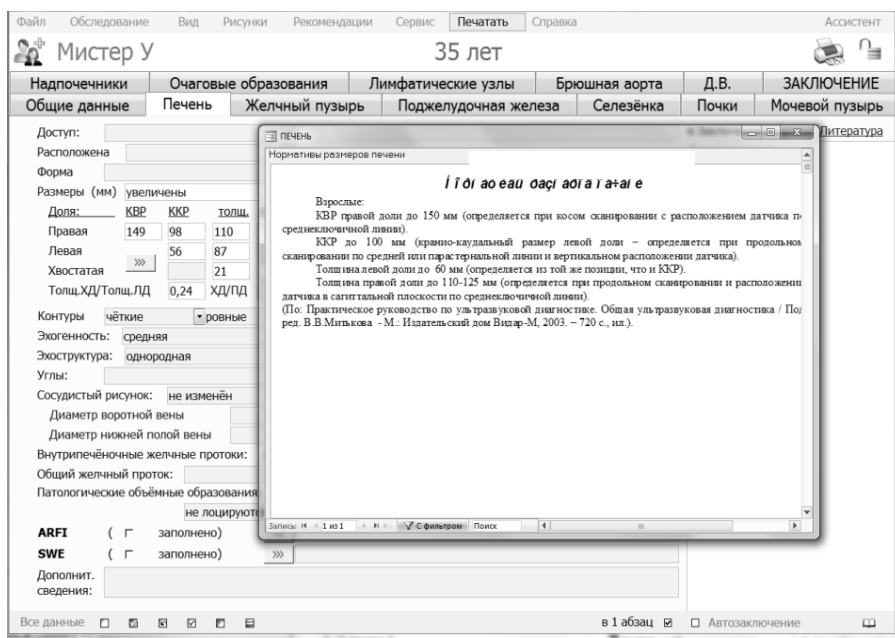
Файл Обследование Вид Рисунки Рекомендации Сервис Печатать Справка Ассистент

Мистер У 35 лет

Надпочечники | Очаговые образования | Лимфатические узлы | Брюшная аорта | Д.В. | ЗАКЛЮЧЕНИЕ

Общие данные | Печень | Желчный пузырь | Поджелудочная железа | Селезёнка | Почки | Мочевой пузырь

Доступ:
Расположена
Форма
Размеры (мм) увеличены

| Доля: | КВР | ККР | толщ. |
|---|---|---|---|
| Правая | 149 | 98 | 110 |
| Левая | | 56 | 87 |
| Хвостатая | » | | 21 |

Толщ.ХД/Толщ.ЛД 0,24 ХД/ПД

Контуры чёткие ровные
Эхогенность: средняя
Эхоструктура: однородная
Углы:
Сосудистый рисунок: не изменён
Диаметр воротной вены
Диаметр нижней полой вены
Внутрипечёночные желчные протоки:
Общий желчный проток:
Патологические объёмные образования
не лоцируют
ARFI ( заполнено)
SWE ( заполнено) »
Дополнит. сведения:

Литература

ПЕЧЕНЬ
Нормативы размеров печени

Í î ðì àòèâû ðàçì åðîâ ïå÷åíè

Взрослые:
КВР правой доли до 150 мм (определяется при косом сканировании с расположением датчика по среднеключичной линии).
ККР до 100 мм (кранио-каудальный размер левой доли – определяется при продольном сканировании по средней или парастернальной линии и вертикальном расположении датчика).
Толщина левой доли до 60 мм (определяется из той же позиции, что и ККР).
Толщина правой доли до 110-125 мм (определяется при продольном сканировании и расположении датчика в сагиттальной плоскости по среднеключичной линии).
(По: Практическое руководство по ультразвуковой диагностике. Общая ультразвуковая диагностика / Под ред. В.В.Митькова - М.: Издательский дом Видар-М, 2003. – 720 с., ил.).

Запись: 1 из 1 С фильтром Поиск

Все данные в 1 абзац Автозаключение